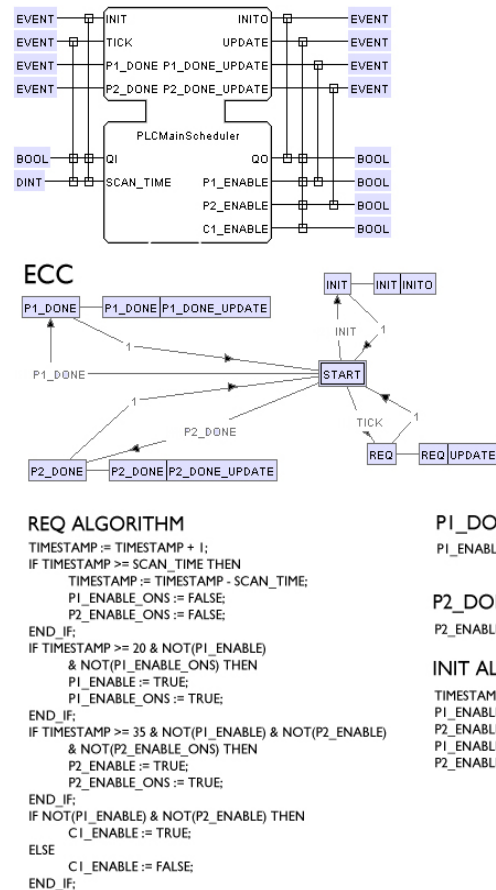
EVENT INIT INITO EVENT
EVENT TICK UPDATE EVENT
EVENT P1_DONE P1_DONE_UPDATE EVENT
EVENT P2_DONE P2_DONE_UPDATE EVENT

PLCMainScheduler

BOOL QI QO BOOL
DINT SCAN_TIME P1_ENABLE BOOL
P2_ENABLE BOOL
C1_ENABLE BOOL

ECC

INIT INIT INITO
P1_DONE P1_DONE P1_DONE_UPDATE
INIT
1
1
P1_DONE
START
1
P2_DONE
TICK
1
P2_DONE P2_DONE P2_DONE_UPDATE
REQ REQ UPDATE

REQ ALGORITHM
TIMESTAMP := TIMESTAMP + 1;
IF TIMESTAMP >= SCAN_TIME THEN
TIMESTAMP := TIMESTAMP - SCAN_TIME;
PI_ENABLE_ONS := FALSE;
P2_ENABLE_ONS := FALSE;
END_IF;
IF TIMESTAMP >= 20 & NOT(PI_ENABLE)
& NOT(PI_ENABLE_ONS) THEN
PI_ENABLE := TRUE;
PI_ENABLE_ONS := TRUE;
END_IF;
IF TIMESTAMP >= 35 & NOT(PI_ENABLE) & NOT(P2_ENABLE)
& NOT(P2_ENABLE_ONS) THEN
P2_ENABLE := TRUE;
P2_ENABLE_ONS := TRUE;
END_IF;
IF NOT(PI_ENABLE) & NOT(P2_ENABLE) THEN
CI_ENABLE := TRUE;
ELSE
CI_ENABLE := FALSE;
END_IF;

PI_DO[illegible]
PI_ENABL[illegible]

P2_DO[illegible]
P2_ENABL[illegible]

INIT AL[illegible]
TIMESTAM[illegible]
PI_ENABL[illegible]
P2_ENABL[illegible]
PI_ENABL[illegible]
P2_ENABL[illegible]